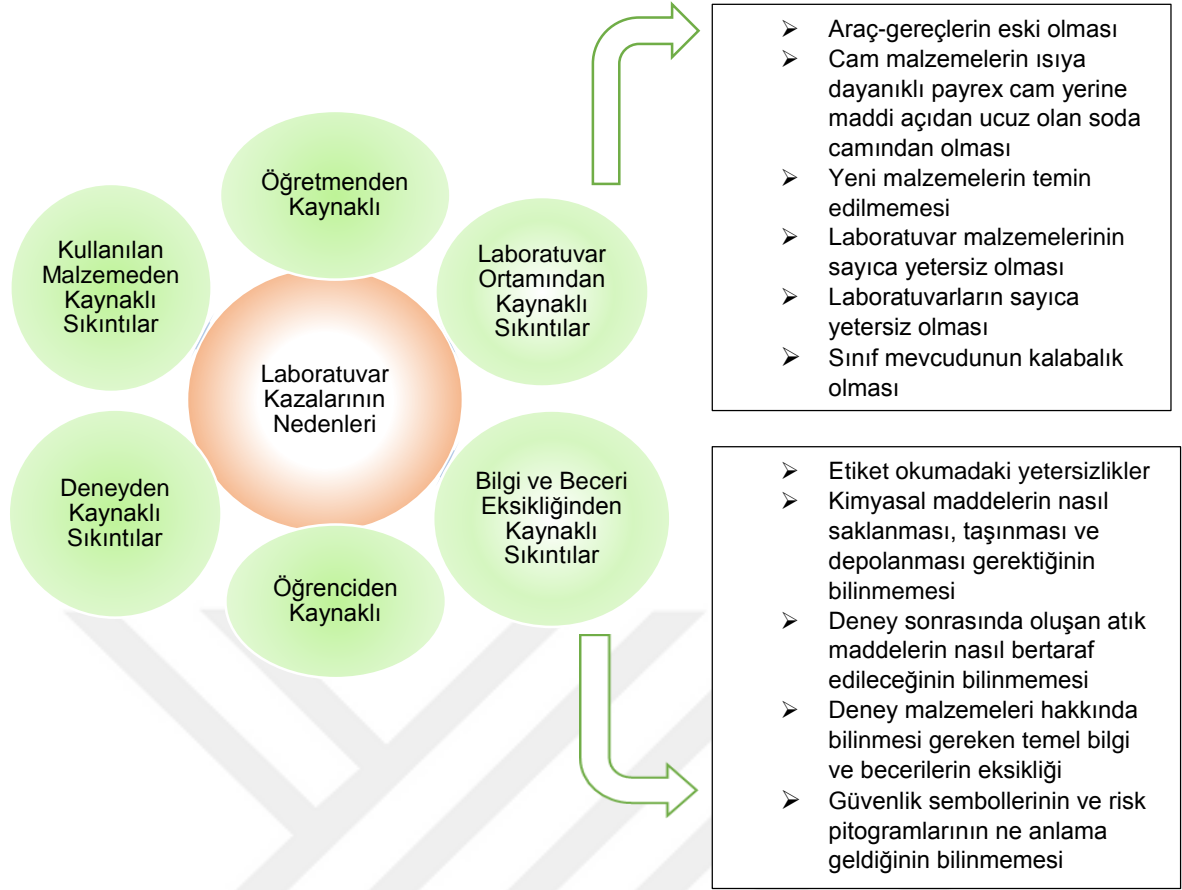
Laboratuvar Kazalarının Nedenleri

Öğretmenden Kaynaklı

Laboratuvar Ortamından Kaynaklı Sıkıntılar

Bilgi ve Beceri Eksikliğinden Kaynaklı Sıkıntılar

Öğrenciden Kaynaklı

Deneyden Kaynaklı Sıkıntılar

Kullanılan Malzemeden Kaynaklı Sıkıntılar

➢ Araç-gereçlerin eski olması
➢ Cam malzemelerin ısıya dayanıklı payrex cam yerine maddi açıdan ucuz olan soda camından olması
➢ Yeni malzemelerin temin edilmemesi
➢ Laboratuvar malzemelerinin sayıca yetersiz olması
➢ Laboratuvarların sayıca yetersiz olması
➢ Sınıf mevcudunun kalabalık olması

➢ Etiket okumadaki yetersizlikler
➢ Kimyasal maddelerin nasıl saklanması, taşınması ve depolanması gerektiğinin bilinmemesi
➢ Deney sonrasında oluşan atık maddelerin nasıl bertaraf edileceğinin bilinmemesi
➢ Deney malzemeleri hakkında bilinmesi gereken temel bilgi ve becerilerin eksikliği
➢ Güvenlik sembollerinin ve risk pitogramlarının ne anlama geldiğinin bilinmemesi